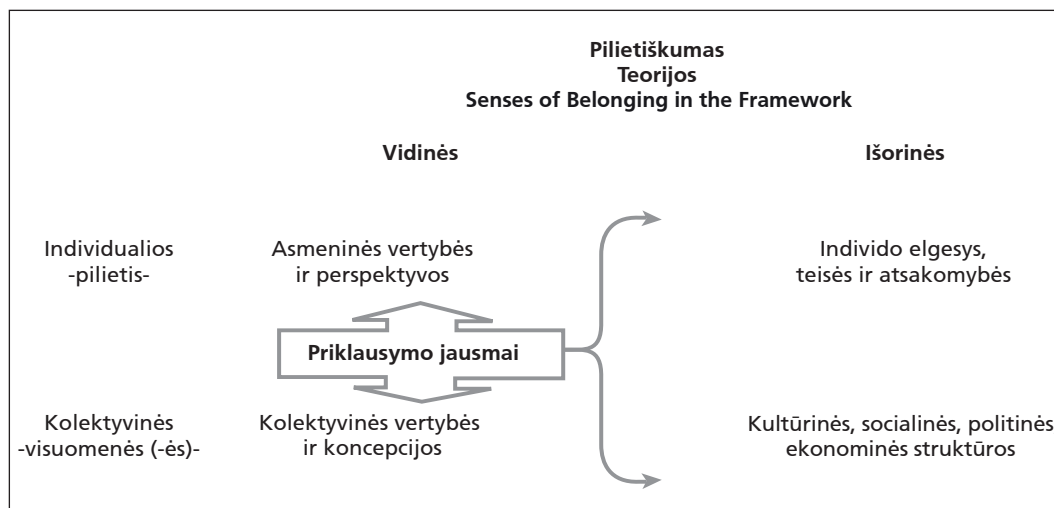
Pilietiškumas
Teorijos
Senses of Belonging in the Framework

Vidinės

Išorinės

Individualios
-pilietis-

Asmeninės vertybės
ir perspektyvos

Individo elgesys,
teisės ir atsakomybės

Priklausymo jausmai

Kolektyvinės
-visuomenės (-ės)-

Kolektyvinės vertybės
ir koncepcijos

Kultūrinės, socialinės, politinės
ekonominės struktūros